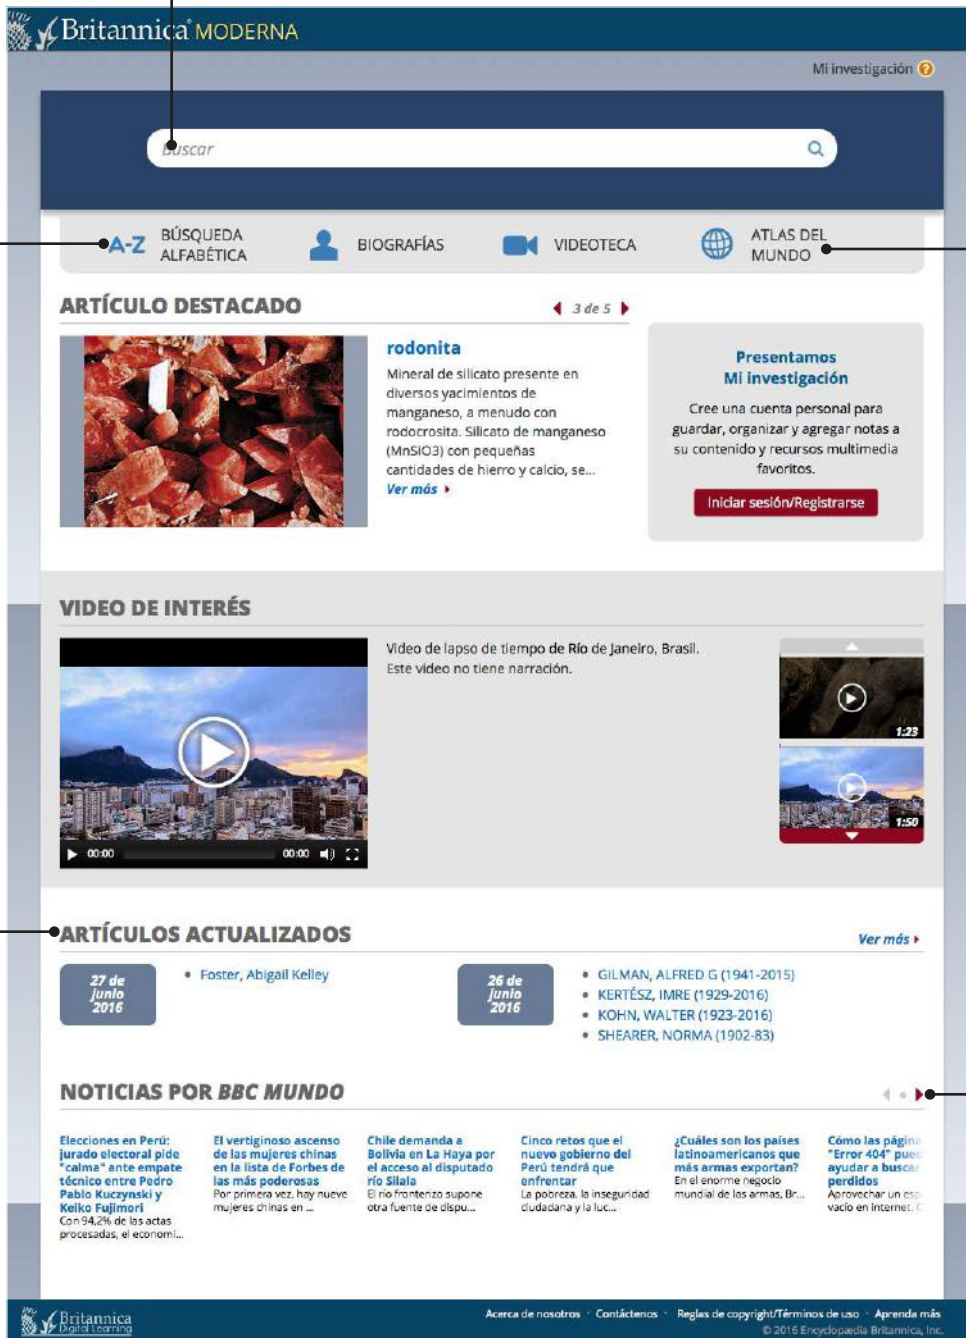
Britannica MODERNA

Mi investigación

Buscar

A-Z BÚSQUEDA ALFABÉTICA

BIOGRAFÍAS

VIDEOTECA

ATLAS DEL MUNDO

ARTÍCULO DESTACADO

3 de 5

rodonita

Mineral de silicato presente en diversos yacimientos de manganeso, a menudo con rodocrosita. Silicato de manganeso (MnSiO3) con pequeñas cantidades de hierro y calcio, se...

Ver más

Presentamos Mi investigación

Cree una cuenta personal para guardar, organizar y agregar notas a su contenido y recursos multimedia favoritos.

Iniciar sesión/Registrarse

VIDEO DE INTERÉS

Video de lapso de tiempo de Río de Janeiro, Brasil. Este video no tiene narración.

00:00 00:00

1:23

1:50

ARTÍCULOS ACTUALIZADOS

Ver más

27 de junio 2016

• Foster, Abigail Kelley

26 de junio 2016

• GILMAN, ALFRED G (1941-2015)
• KERTÉSZ, IMRE (1929-2016)
• KOHN, WALTER (1923-2016)
• SHEARER, NORMA (1902-83)

NOTICIAS POR BBC MUNDO

Elecciones en Perú: jurado electoral pide "calma" ante empate técnico entre Pedro Pablo Kuczynski y Keiko Fujimori
Con 94,2% de las actas procesadas, el economi...

El vertiginoso ascenso de las mujeres chinas en la lista de Forbes de las más poderosas
Por primera vez, hay nueve mujeres chinas en ...

Chile demanda a Bolivia en La Haya por el acceso al disputado río Silala
El río fronterizo supone otra fuente de dispu...

Cinco retos que el nuevo gobierno del Perú tendrá que enfrentar
La pobreza, la inseguridad ciudadana y la luc...

¿Cuáles son los países latinoamericanos que más armas exportan?
En el enorme negocio mundial de las armas, Br...

Cómo las página "Error 404" pue ayudar a buscar perdidos
Aprovechar un esp vacío en internet. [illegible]

Britannica Digital Learning

Acerca de nosotros · Contáctenos · Reglas de copyright/Términos de uso · Aprenda más

© 2016 Encyclopædia Britannica, Inc.